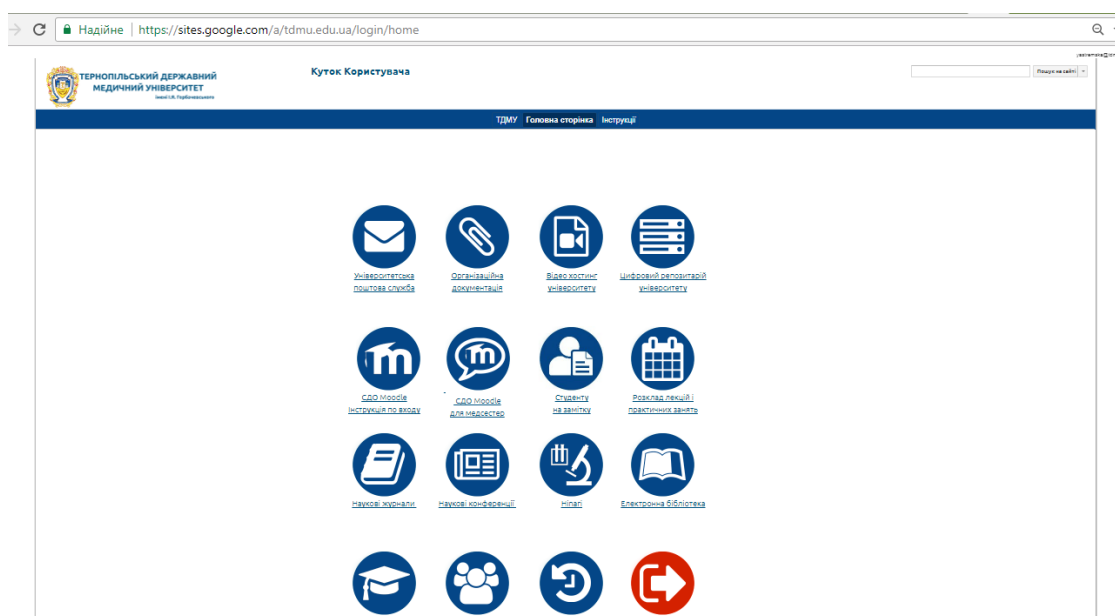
Надійне | https://sites.google.com/a/tdmu.edu.ua/login/home

ТЕРНОПІЛЬСЬКИЙ ДЕРЖАВНИЙ МЕДИЧНИЙ УНІВЕРСИТЕТ
імені І.Я. Горбачевського

Куток Користувача

Пошук на сайті

ТДМУ Головна сторінка Інструкції

Університетська поштова служба
Організаційна документація
Відео хостинг університету
Цифровий репозитарій університету

СДО Moodle Інструкція по входу
СДО Moodle для медсестер
Студенту на замітку
Розклад лекцій і практичних занять

Наукові журнали
Наукові конференції
Нінаті
Електронна бібліотека